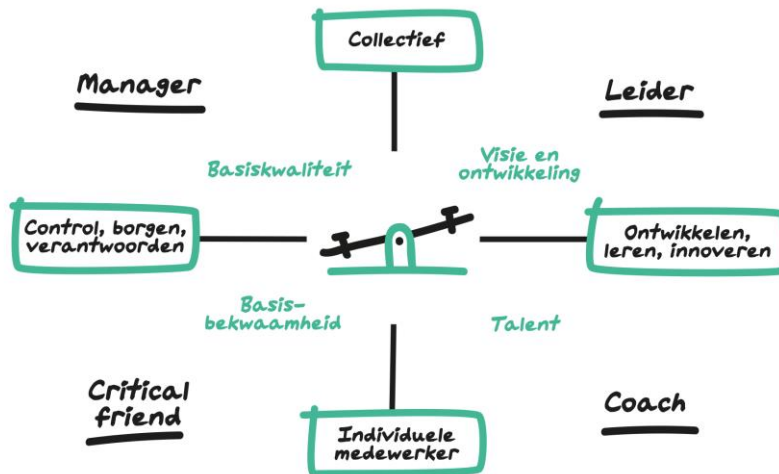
Collectief

Manager

Leider

Basiskwaliteit

Visie en ontwikkeling

Control, borgen, verantwoorden

Ontwikkelen, leren, innoveren

Basisbekwaamheid

Talent

Critical friend

Coach

Individuele medewerker